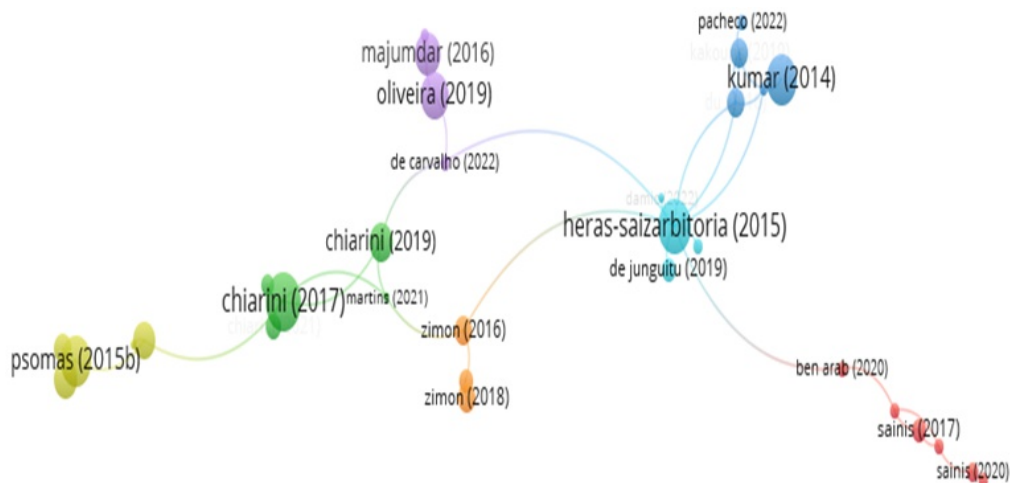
pacheco (2022)
kakou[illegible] (2019)
majumdar (2016)
kumar (2014)
oliveira (2019)
da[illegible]
de carvalho (2022)
danne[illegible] (2022)
heras-saizarbitoria (2015)
chiarini (2019)
de junguitu (2019)
chiarini (2017)
martins (2021)
chia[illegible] (2021)
zimon (2016)
psomas (2015b)
ben arab (2020)
zimon (2018)
sainis (2017)
sainis (2020)